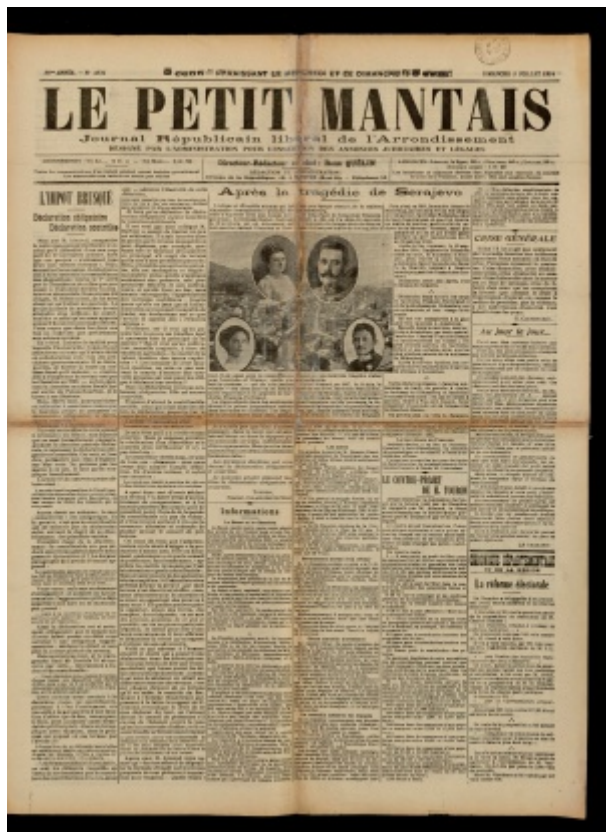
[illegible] PARAISSANT LE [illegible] ET LE DIMANCHE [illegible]

LE PETIT MANTAIS

Journal Républicain libéral de l'Arrondissement

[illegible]

Après la tragédie de Serajevo

L'IMPOT BRUSQUE

Déclaration obligatoire
Déclaration contrôlée

CAISSE GÉNÉRALE

Au jour le jour

Informations

LE CONTRE-PROJET DE M. TOURON

La réforme électorale

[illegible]